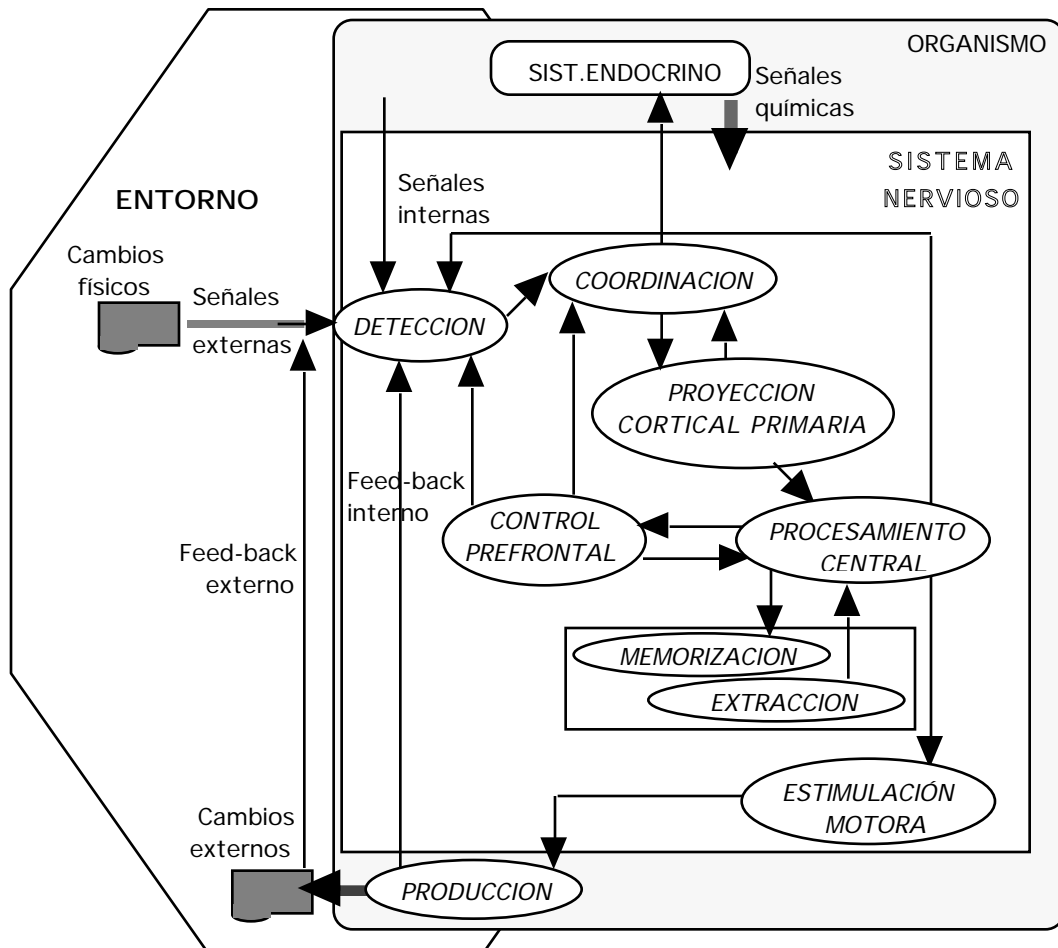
ORGANISMO

SIST.ENDOCRINO

Señales químicas

SISTEMA NERVIOSO

ENTORNO

Señales internas

Cambios físicos

Señales externas

DETECCION

COORDINACION

PROYECCION CORTICAL PRIMARIA

Feed-back interno

Feed-back externo

CONTROL PREFRONTAL

PROCESAMIENTO CENTRAL

MEMORIZACION

EXTRACCION

ESTIMULACIÓN MOTORA

Cambios externos

PRODUCCION